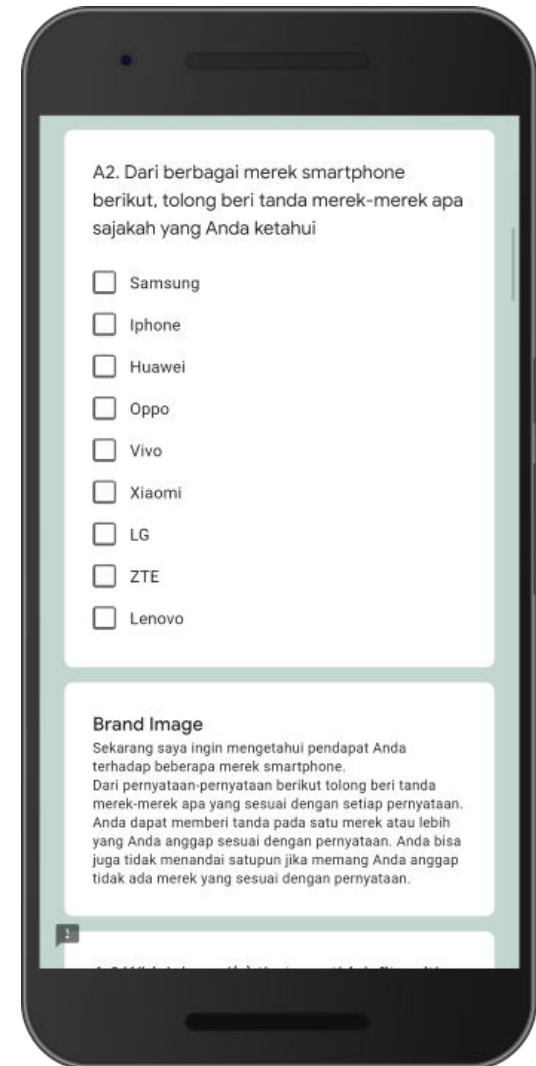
A2. Dari berbagai merek smartphone berikut, tolong beri tanda merek-merek apa sajakah yang Anda ketahui

Samsung

Iphone

Huawei

Oppo

Vivo

Xiaomi

LG

ZTE

Lenovo

Brand Image

Sekarang saya ingin mengetahui pendapat Anda terhadap beberapa merek smartphone.
Dari pernyataan-pernyataan berikut tolong beri tanda merek-merek apa yang sesuai dengan setiap pernyataan. Anda dapat memberi tanda pada satu merek atau lebih yang Anda anggap sesuai dengan pernyataan. Anda bisa juga tidak menandai satupun jika memang Anda anggap tidak ada merek yang sesuai dengan pernyataan.

!

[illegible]